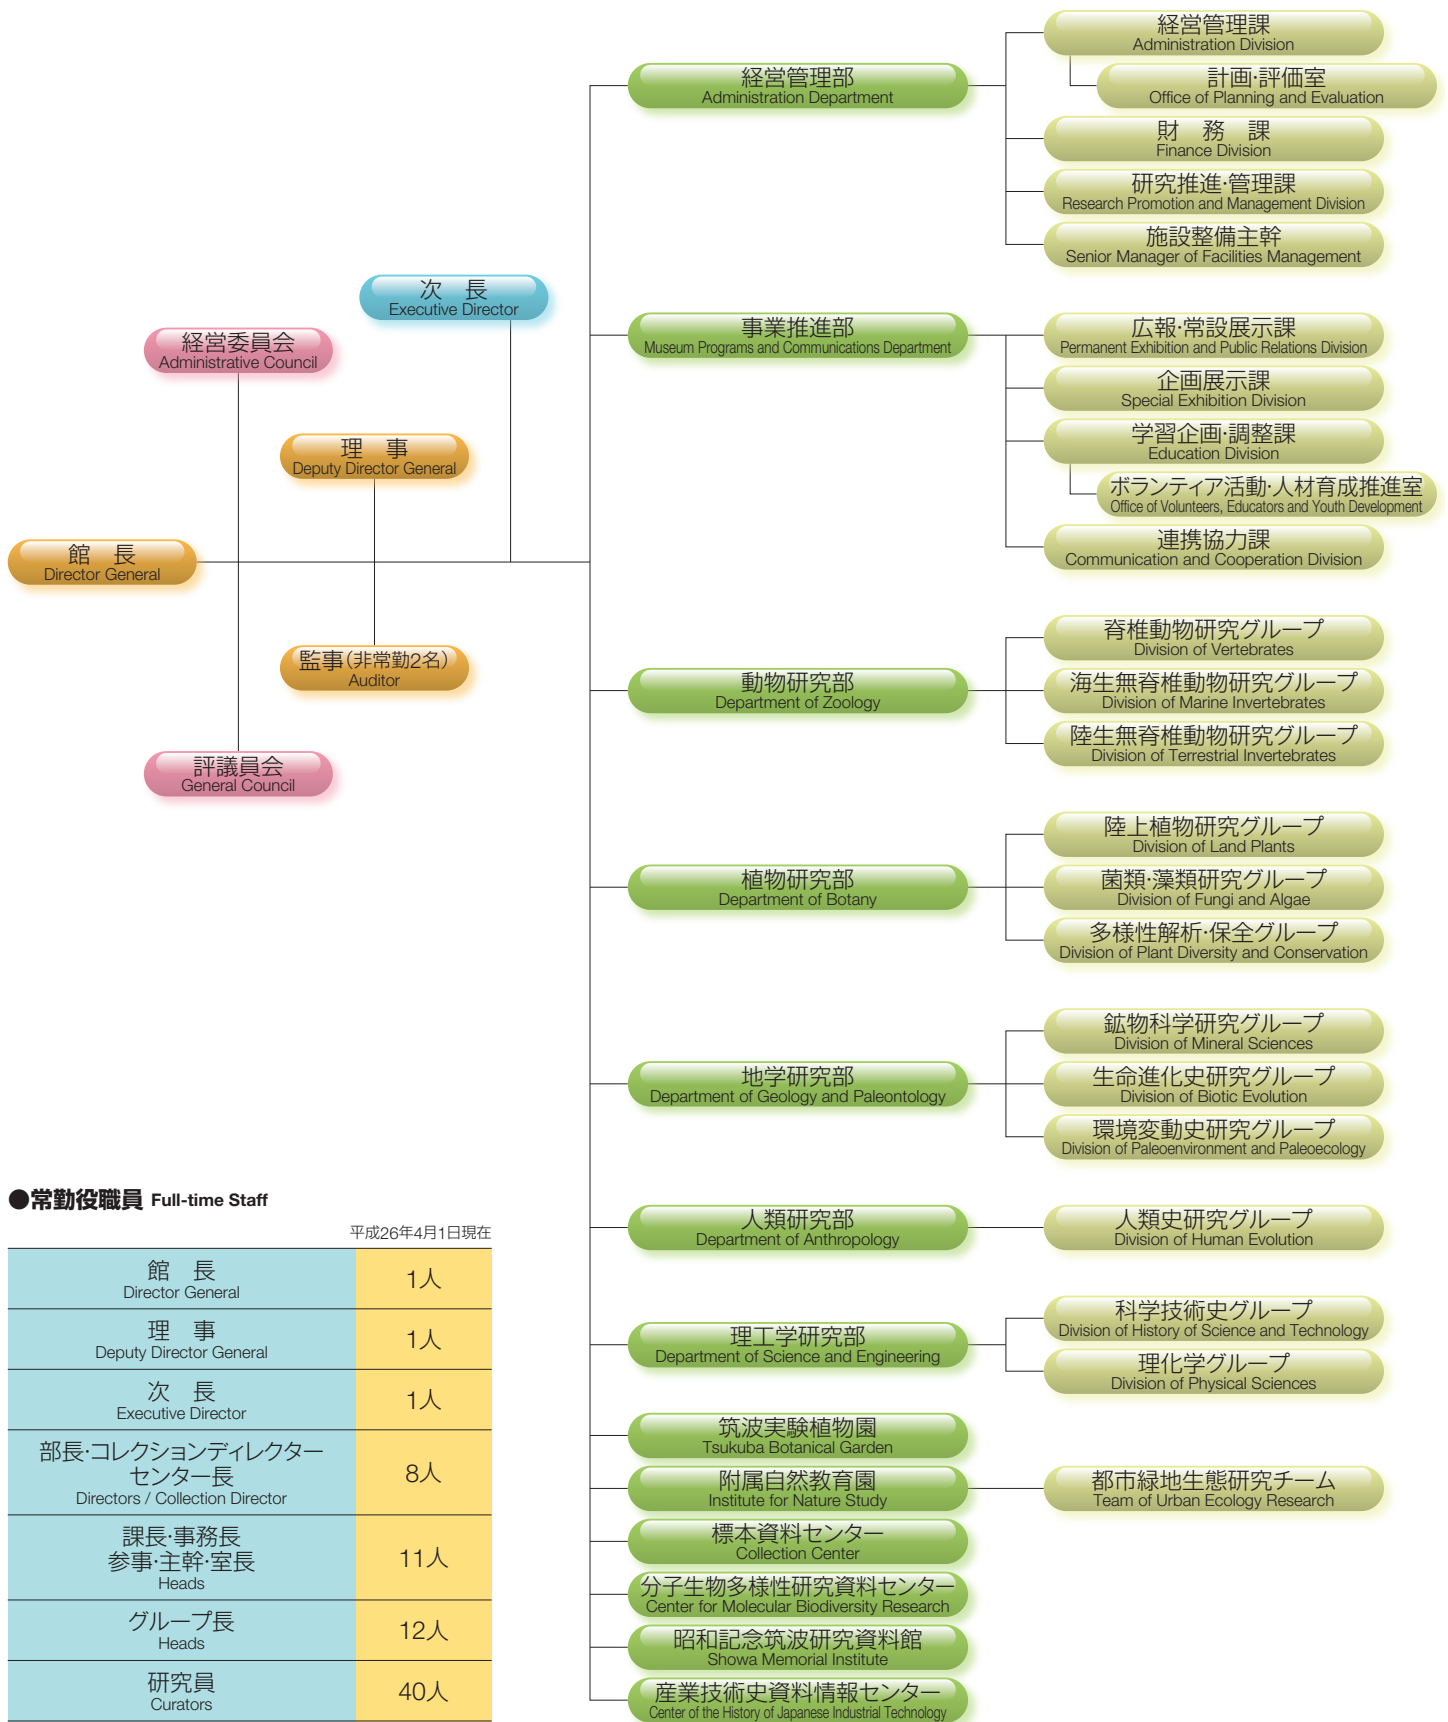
次　長
Executive Director

経営委員会
Administrative Council

理　事
Deputy Director General

館　長
Director General

監事（非常勤2名）
Auditor

評議員会
General Council

経営管理部
Administration Department

経営管理課
Administration Division

計画・評価室
Office of Planning and Evaluation

財　務　課
Finance Division

研究推進・管理課
Research Promotion and Management Division

施設整備主幹
Senior Manager of Facilities Management

事業推進部
Museum Programs and Communications Department

広報・常設展示課
Permanent Exhibition and Public Relations Division

企画展示課
Special Exhibition Division

学習企画・調整課
Education Division

ボランティア活動・人材育成推進室
Office of Volunteers, Educators and Youth Development

連携協力課
Communication and Cooperation Division

動物研究部
Department of Zoology

脊椎動物研究グループ
Division of Vertebrates

海生無脊椎動物研究グループ
Division of Marine Invertebrates

陸生無脊椎動物研究グループ
Division of Terrestrial Invertebrates

植物研究部
Department of Botany

陸上植物研究グループ
Division of Land Plants

菌類・藻類研究グループ
Division of Fungi and Algae

多様性解析・保全グループ
Division of Plant Diversity and Conservation

地学研究部
Department of Geology and Paleontology

鉱物科学研究グループ
Division of Mineral Sciences

生命進化史研究グループ
Division of Biotic Evolution

環境変動史研究グループ
Division of Paleoenvironment and Paleoecology

人類研究部
Department of Anthropology

人類史研究グループ
Division of Human Evolution

理工学研究部
Department of Science and Engineering

科学技術史グループ
Division of History of Science and Technology

理化学グループ
Division of Physical Sciences

筑波実験植物園
Tsukuba Botanical Garden

附属自然教育園
Institute for Nature Study

都市緑地生態研究チーム
Team of Urban Ecology Research

標本資料センター
Collection Center

分子生物多様性研究資料センター
Center for Molecular Biodiversity Research

昭和記念筑波研究資料館
Showa Memorial Institute

産業技術史資料情報センター
Center of the History of Japanese Industrial Technology

●常勤役職員 Full-time Staff

平成26年4月1日現在

| 館　長 Director General | 1人 |
|---|---|
| 理　事 Deputy Director General | 1人 |
| 次　長 Executive Director | 1人 |
| 部長・コレクションディレクター センター長 Directors / Collection Director | 8人 |
| 課長・事務長 参事・主幹・室長 Heads | 11人 |
| グループ長 Heads | 12人 |
| 研究員 Curators | 40人 |